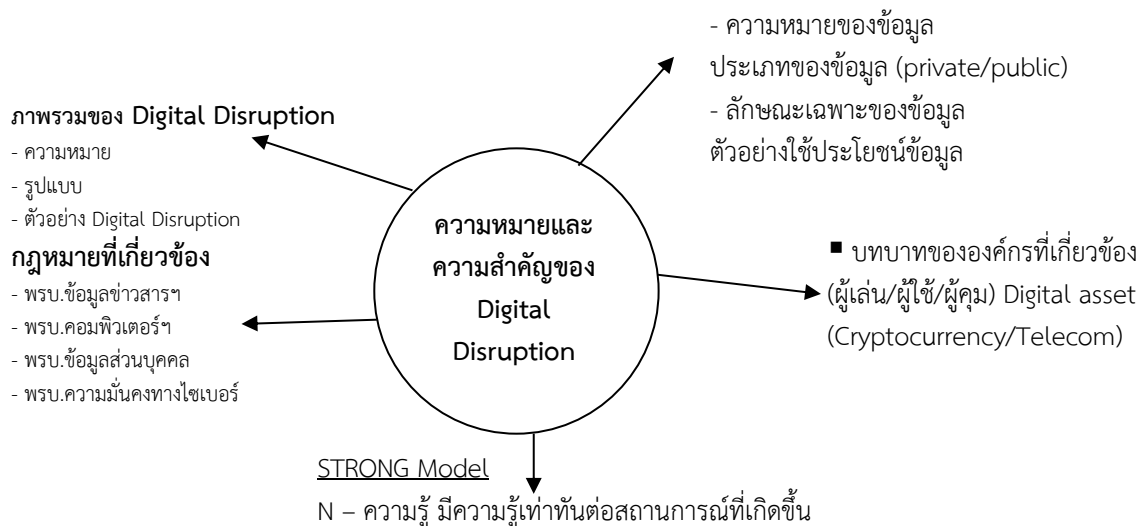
- ความหมายของข้อมูล
ประเภทของข้อมูล (private/public)
- ลักษณะเฉพาะของข้อมูล
ตัวอย่างใช้ประโยชน์ข้อมูล

ภาพรวมของ Digital Disruption
- ความหมาย
- รูปแบบ
- ตัวอย่าง Digital Disruption

กฎหมายที่เกี่ยวข้อง
- พรบ.ข้อมูลข่าวสารฯ
- พรบ.คอมพิวเตอร์ฯ
- พรบ.ข้อมูลส่วนบุคคล
- พรบ.ความมั่นคงทางไซเบอร์

ความหมายและความสำคัญของ Digital Disruption

■ บทบาทขององค์กรที่เกี่ยวข้อง (ผู้เล่น/ผู้ใช้/ผู้คุม) Digital asset (Cryptocurrency/Telecom)

STRONG Model
N – ความรู้ มีความรู้เท่าทันต่อสถานการณ์ที่เกิดขึ้น